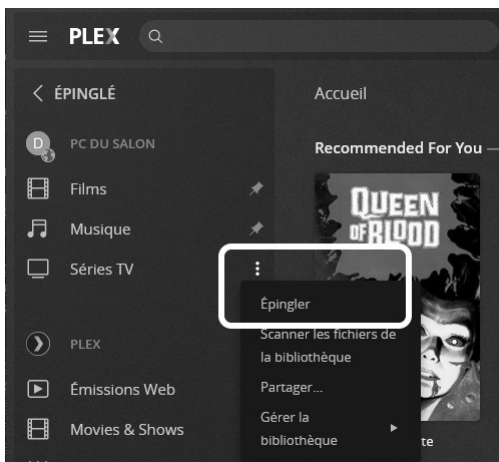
PLEX

< ÉPINGLÉ

D PC DU SALON

Films

Musique

Séries TV

PLEX

Émissions Web

Movies & Shows

Accueil

Recommended For You

QUEEN OF BLOOD

Épingler

Scanner les fichiers de la bibliothèque

Partager...

Gérer la bibliothèque

te